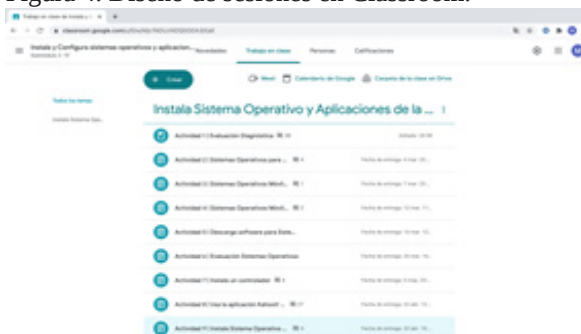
Figura 4. Diseño de sesiones en Classroom.

Trabajo en clase de Instala y C ×

← → C classroom.google.com/c/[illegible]

≡ Instala y Configura sistemas operativos y aplicacion... Novedades Trabajo en clase Personas Calificaciones

+ Crear

Meet Calendario de Google Carpeta de la clase en Drive

Todos los temas

Instala Sistema Ope...

Instala Sistema Operativo y Aplicaciones de la ... ⋮

Actividad I | Evaluación Diagnóstica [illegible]

Actividad 2 | Sistemas Operativos para ... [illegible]

Actividad 3 | Sistemas Operativos Wind... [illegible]

Actividad 4 | Sistemas Operativos Wind... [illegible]

Actividad 5 | Descarga software para Siste...

Actividad 6 | Evaluación Sistemas Operativos

Actividad 7 | Instalo un controlador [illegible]

Actividad 8 | Uso la aplicación Kahoot! ... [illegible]

Actividad 9 | Instalo Sistema Operativo ... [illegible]